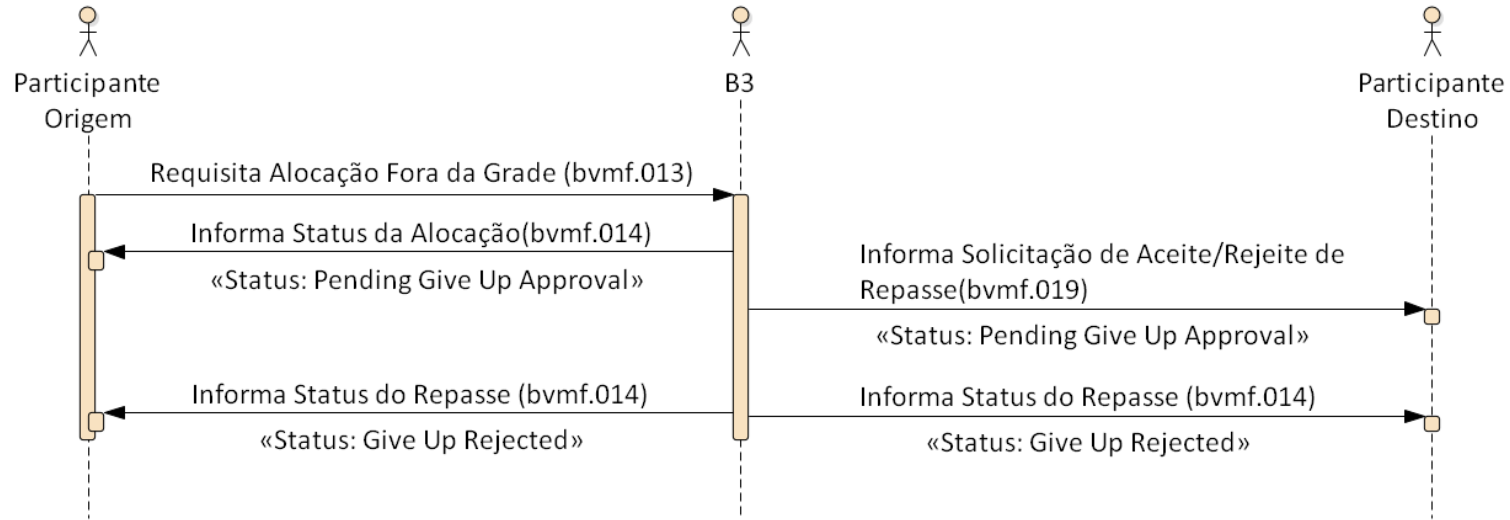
Participante Origem

B3

Participante Destino

Requisita Alocação Fora da Grade (bvmf.013)

Informa Status da Alocação(bvmf.014)

«Status: Pending Give Up Approval»

Informa Solicitação de Aceite/Rejeite de Repasse(bvmf.019)

«Status: Pending Give Up Approval»

Informa Status do Repasse (bvmf.014)

«Status: Give Up Rejected»

Informa Status do Repasse (bvmf.014)

«Status: Give Up Rejected»